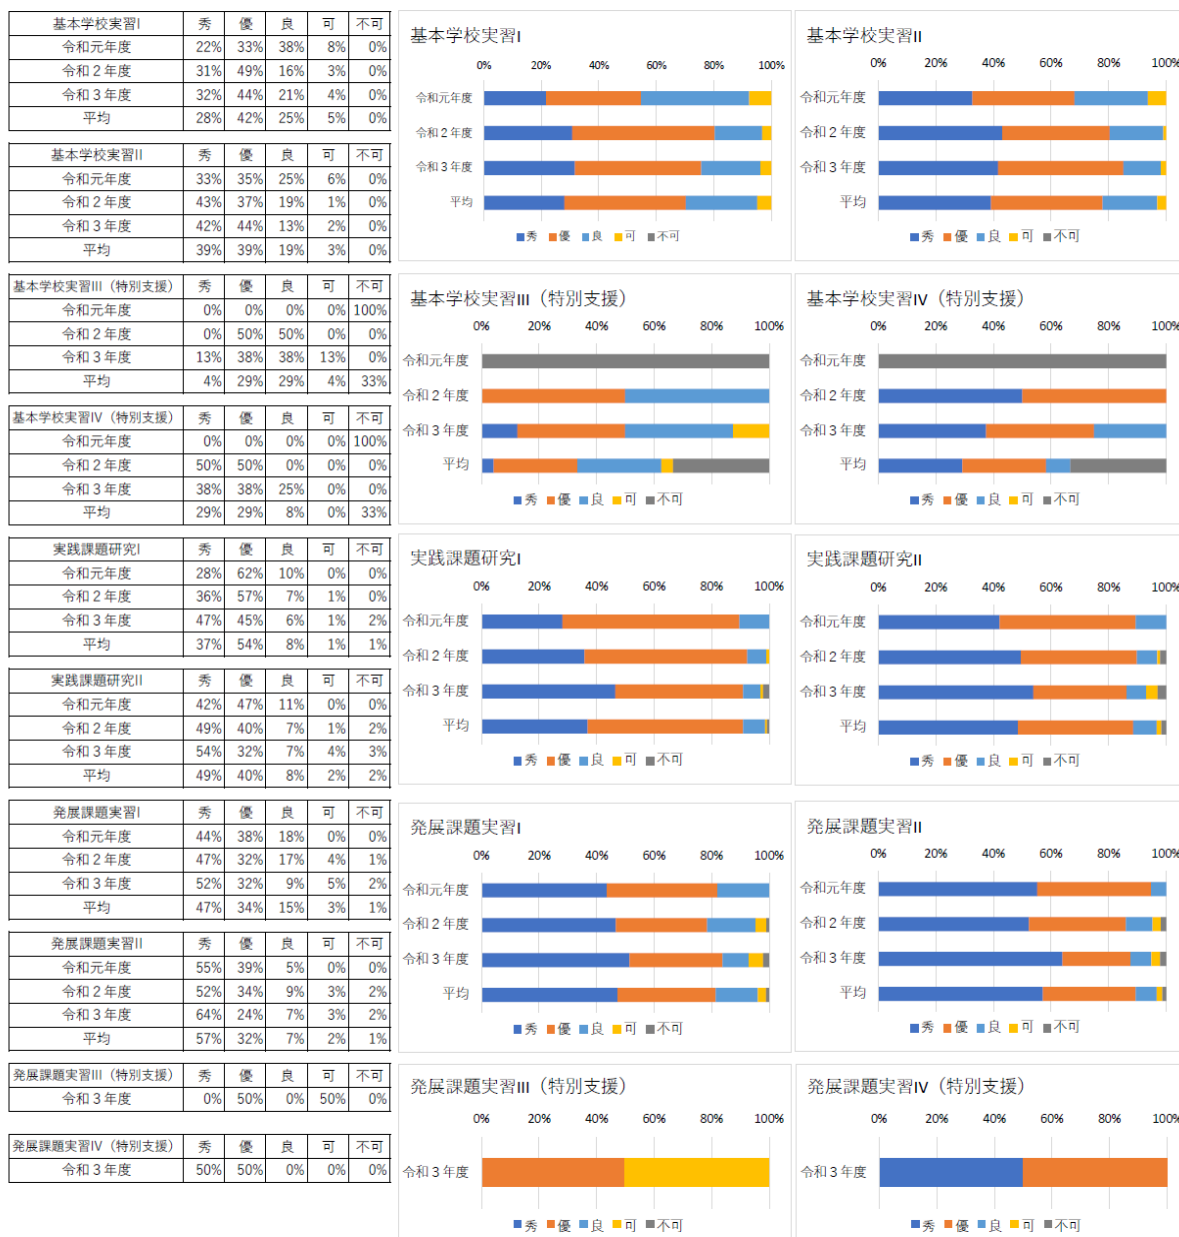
| 基本学校実習Ⅰ | 秀 | 優 | 良 | 可 | 不可 |
|---|---|---|---|---|---|
| 令和元年度 | 22% | 33% | 38% | 8% | 0% |
| 令和２年度 | 31% | 49% | 16% | 3% | 0% |
| 令和３年度 | 32% | 44% | 21% | 4% | 0% |
| 平均 | 28% | 42% | 25% | 5% | 0% |

| 基本学校実習Ⅱ | 秀 | 優 | 良 | 可 | 不可 |
|---|---|---|---|---|---|
| 令和元年度 | 33% | 35% | 25% | 6% | 0% |
| 令和２年度 | 43% | 37% | 19% | 1% | 0% |
| 令和３年度 | 42% | 44% | 13% | 2% | 0% |
| 平均 | 39% | 39% | 19% | 3% | 0% |

| 基本学校実習Ⅲ（特別支援） | 秀 | 優 | 良 | 可 | 不可 |
|---|---|---|---|---|---|
| 令和元年度 | 0% | 0% | 0% | 0% | 100% |
| 令和２年度 | 0% | 50% | 50% | 0% | 0% |
| 令和３年度 | 13% | 38% | 38% | 13% | 0% |
| 平均 | 4% | 29% | 29% | 4% | 33% |

| 基本学校実習Ⅳ（特別支援） | 秀 | 優 | 良 | 可 | 不可 |
|---|---|---|---|---|---|
| 令和元年度 | 0% | 0% | 0% | 0% | 100% |
| 令和２年度 | 50% | 50% | 0% | 0% | 0% |
| 令和３年度 | 38% | 38% | 25% | 0% | 0% |
| 平均 | 29% | 29% | 8% | 0% | 33% |

| 実践課題研究Ⅰ | 秀 | 優 | 良 | 可 | 不可 |
|---|---|---|---|---|---|
| 令和元年度 | 28% | 62% | 10% | 0% | 0% |
| 令和２年度 | 36% | 57% | 7% | 1% | 0% |
| 令和３年度 | 47% | 45% | 6% | 1% | 2% |
| 平均 | 37% | 54% | 8% | 1% | 1% |

| 実践課題研究Ⅱ | 秀 | 優 | 良 | 可 | 不可 |
|---|---|---|---|---|---|
| 令和元年度 | 42% | 47% | 11% | 0% | 0% |
| 令和２年度 | 49% | 40% | 7% | 1% | 2% |
| 令和３年度 | 54% | 32% | 7% | 4% | 3% |
| 平均 | 49% | 40% | 8% | 2% | 2% |

| 発展課題実習Ⅰ | 秀 | 優 | 良 | 可 | 不可 |
|---|---|---|---|---|---|
| 令和元年度 | 44% | 38% | 18% | 0% | 0% |
| 令和２年度 | 47% | 32% | 17% | 4% | 1% |
| 令和３年度 | 52% | 32% | 9% | 5% | 2% |
| 平均 | 47% | 34% | 15% | 3% | 1% |

| 発展課題実習Ⅱ | 秀 | 優 | 良 | 可 | 不可 |
|---|---|---|---|---|---|
| 令和元年度 | 55% | 39% | 5% | 0% | 0% |
| 令和２年度 | 52% | 34% | 9% | 3% | 2% |
| 令和３年度 | 64% | 24% | 7% | 3% | 2% |
| 平均 | 57% | 32% | 7% | 2% | 1% |

| 発展課題実習Ⅲ（特別支援） | 秀 | 優 | 良 | 可 | 不可 |
|---|---|---|---|---|---|
| 令和３年度 | 0% | 50% | 0% | 50% | 0% |

| 発展課題実習Ⅳ（特別支援） | 秀 | 優 | 良 | 可 | 不可 |
|---|---|---|---|---|---|
| 令和３年度 | 50% | 50% | 0% | 0% | 0% |

基本学校実習Ⅰ
0% 20% 40% 60% 80% 100%
令和元年度 令和２年度 令和３年度 平均
秀 優 良 可 不可

基本学校実習Ⅱ
0% 20% 40% 60% 80% 100%
令和元年度 令和２年度 令和３年度 平均
秀 優 良 可 不可

基本学校実習Ⅲ（特別支援）
0% 20% 40% 60% 80% 100%
令和元年度 令和２年度 令和３年度 平均
秀 優 良 可 不可

基本学校実習Ⅳ（特別支援）
0% 20% 40% 60% 80% 100%
令和元年度 令和２年度 令和３年度 平均
秀 優 良 可 不可

実践課題研究Ⅰ
0% 20% 40% 60% 80% 100%
令和元年度 令和２年度 令和３年度 平均
秀 優 良 可 不可

実践課題研究Ⅱ
0% 20% 40% 60% 80% 100%
令和元年度 令和２年度 令和３年度 平均
秀 優 良 可 不可

発展課題実習Ⅰ
0% 20% 40% 60% 80% 100%
令和元年度 令和２年度 令和３年度 平均
秀 優 良 可 不可

発展課題実習Ⅱ
0% 20% 40% 60% 80% 100%
令和元年度 令和２年度 令和３年度 平均
秀 優 良 可 不可

発展課題実習Ⅲ（特別支援）
0% 20% 40% 60% 80% 100%
令和３年度
秀 優 良 可 不可

発展課題実習Ⅳ（特別支援）
0% 20% 40% 60% 80% 100%
令和３年度
秀 優 良 可 不可